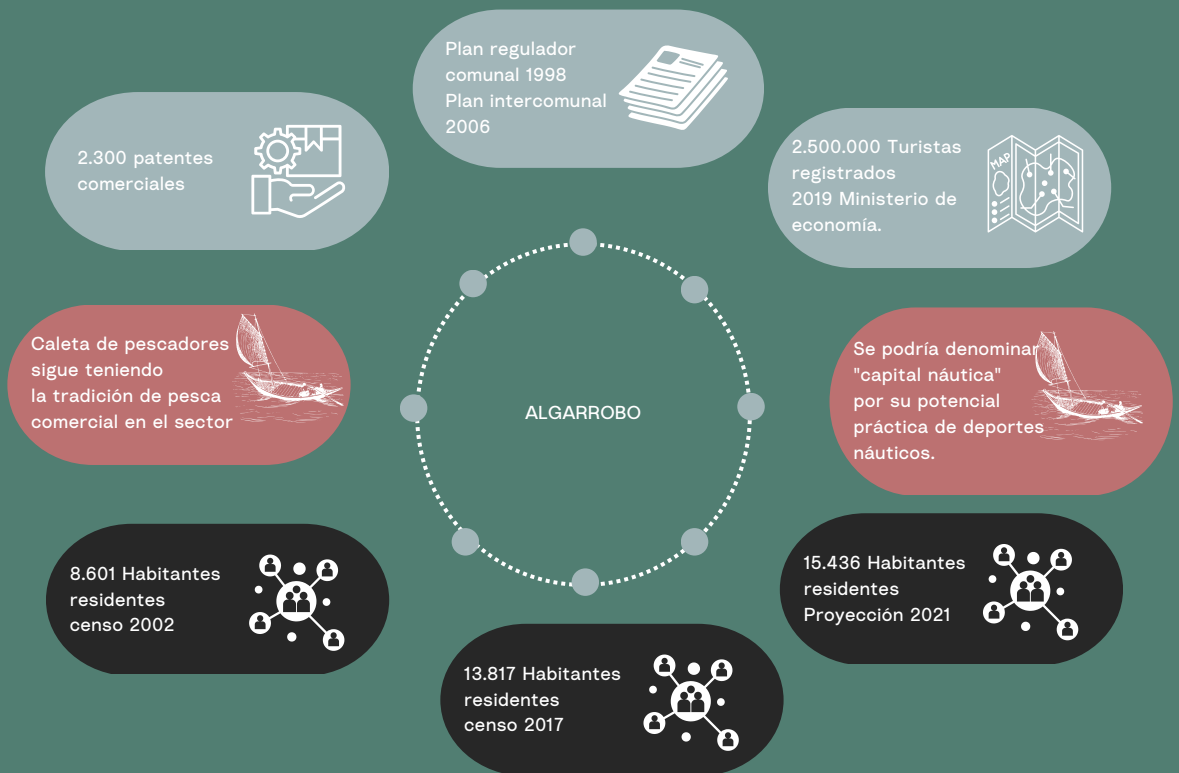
Plan regulador comunal 1998
Plan intercomunal 2006

2.300 patentes comerciales

2.500.000 Turistas registrados
2019 Ministerio de economía.

Caleta de pescadores sigue teniendo la tradición de pesca comercial en el sector

ALGARROBO

Se podría denominar "capital náutica" por su potencial práctica de deportes náuticos.

8.601 Habitantes residentes censo 2002

15.436 Habitantes residentes Proyección 2021

13.817 Habitantes residentes censo 2017